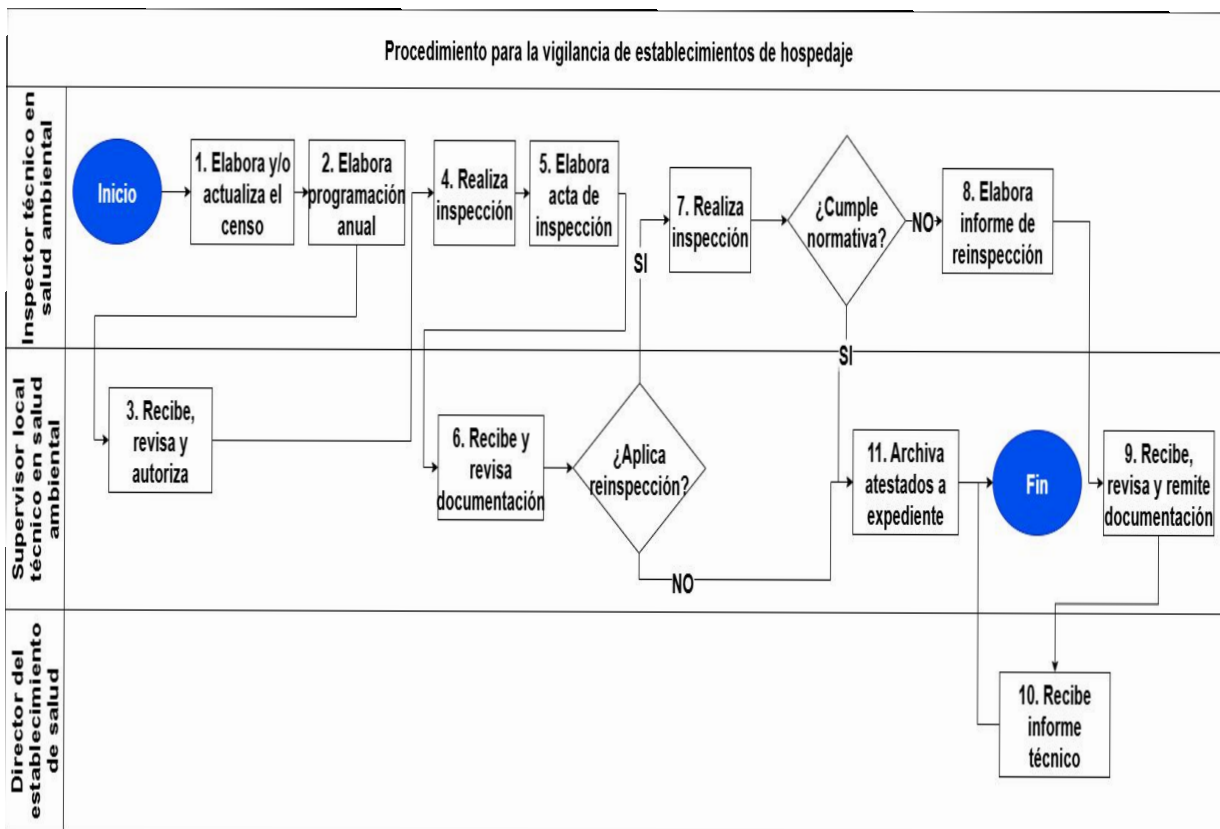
Procedimiento para la vigilancia de establecimientos de hospedaje

Inspector técnico en salud ambiental

Inicio

1. Elabora y/o actualiza el censo

2. Elabora programación anual

4. Realiza inspección

5. Elabora acta de inspección

7. Realiza inspección

¿Cumple normativa?

NO

8. Elabora informe de reinspección

SI

SI

Supervisor local técnico en salud ambiental

3. Recibe, revisa y autoriza

6. Recibe y revisa documentación

¿Aplica reinspección?

NO

11. Archiva atestados a expediente

Fin

9. Recibe, revisa y remite documentación

Director del establecimiento de salud

10. Recibe informe técnico